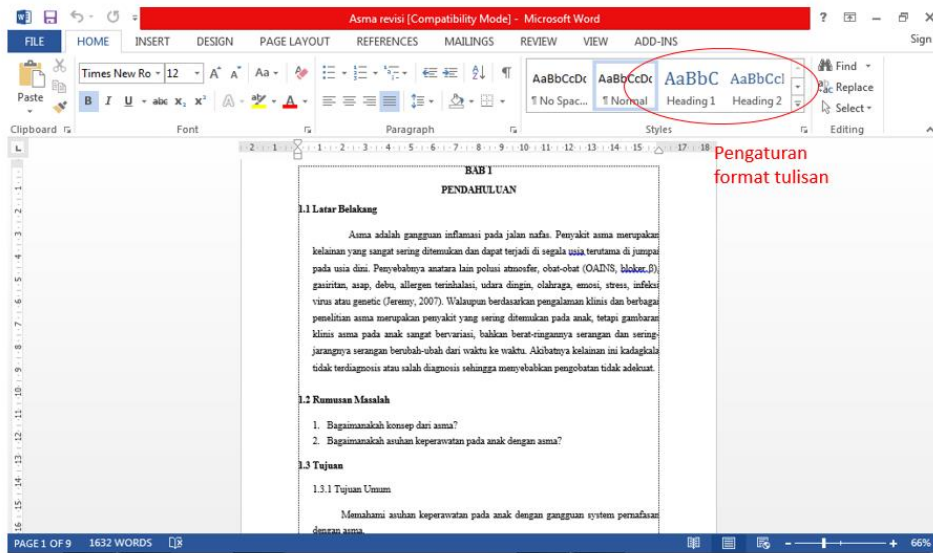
Asma revisi [Compatibility Mode] - Microsoft Word

FILE HOME INSERT DESIGN PAGE LAYOUT REFERENCES MAILINGS REVIEW VIEW ADD-INS Sign

Paste
Times New Ro 12
Clipboard Font Paragraph Styles Editing
AaBbCcDc ¶ No Spac... AaBbCcDc ¶ Normal AaBbC Heading 1 AaBbCcl Heading 2
Find Replace Select

Pengaturan format tulisan

BAB I
PENDAHULUAN

1.1 Latar Belakang

Asma adalah gangguan inflamasi pada jalan nafas. Penyakit asma merupakan kelainan yang sangat sering ditemukan dan dapat terjadi di segala usia terutama di jumpai pada usia dini. Penyebabnya anatara lain polusi atmosfer, obat-obat (OAINS, bloker β), gasiritan, asap, debu, allergen terinhalasi, udara dingin, olahraga, emosi, stress, infeksi virus atau genetic (Jeremy, 2007). Walaupun berdasarkan pengalaman klinis dan berbagai penelitian asma merupakan penyakit yang sering ditemukan pada anak, tetapi gambaran klinis asma pada anak sangat bervariasi, bahkan berat-ringannya serangan dan sering-jarangnya serangan berubah-ubah dari waktu ke waktu. Akibatnya kelainan ini kadangkala tidak terdiagnosis atau salah diagnosis sehingga menyebabkan pengobatan tidak adekuat.

1.2 Rumusan Masalah

1. Bagaimanakah konsep dari asma?
2. Bagaimanakah asuhan keperawatan pada anak dengan asma?

1.3 Tujuan

1.3.1 Tujuan Umum

Memahami asuhan keperawatan pada anak dengan gangguan system pernafasan dengan asma.

PAGE 1 OF 9 1632 WORDS 66%